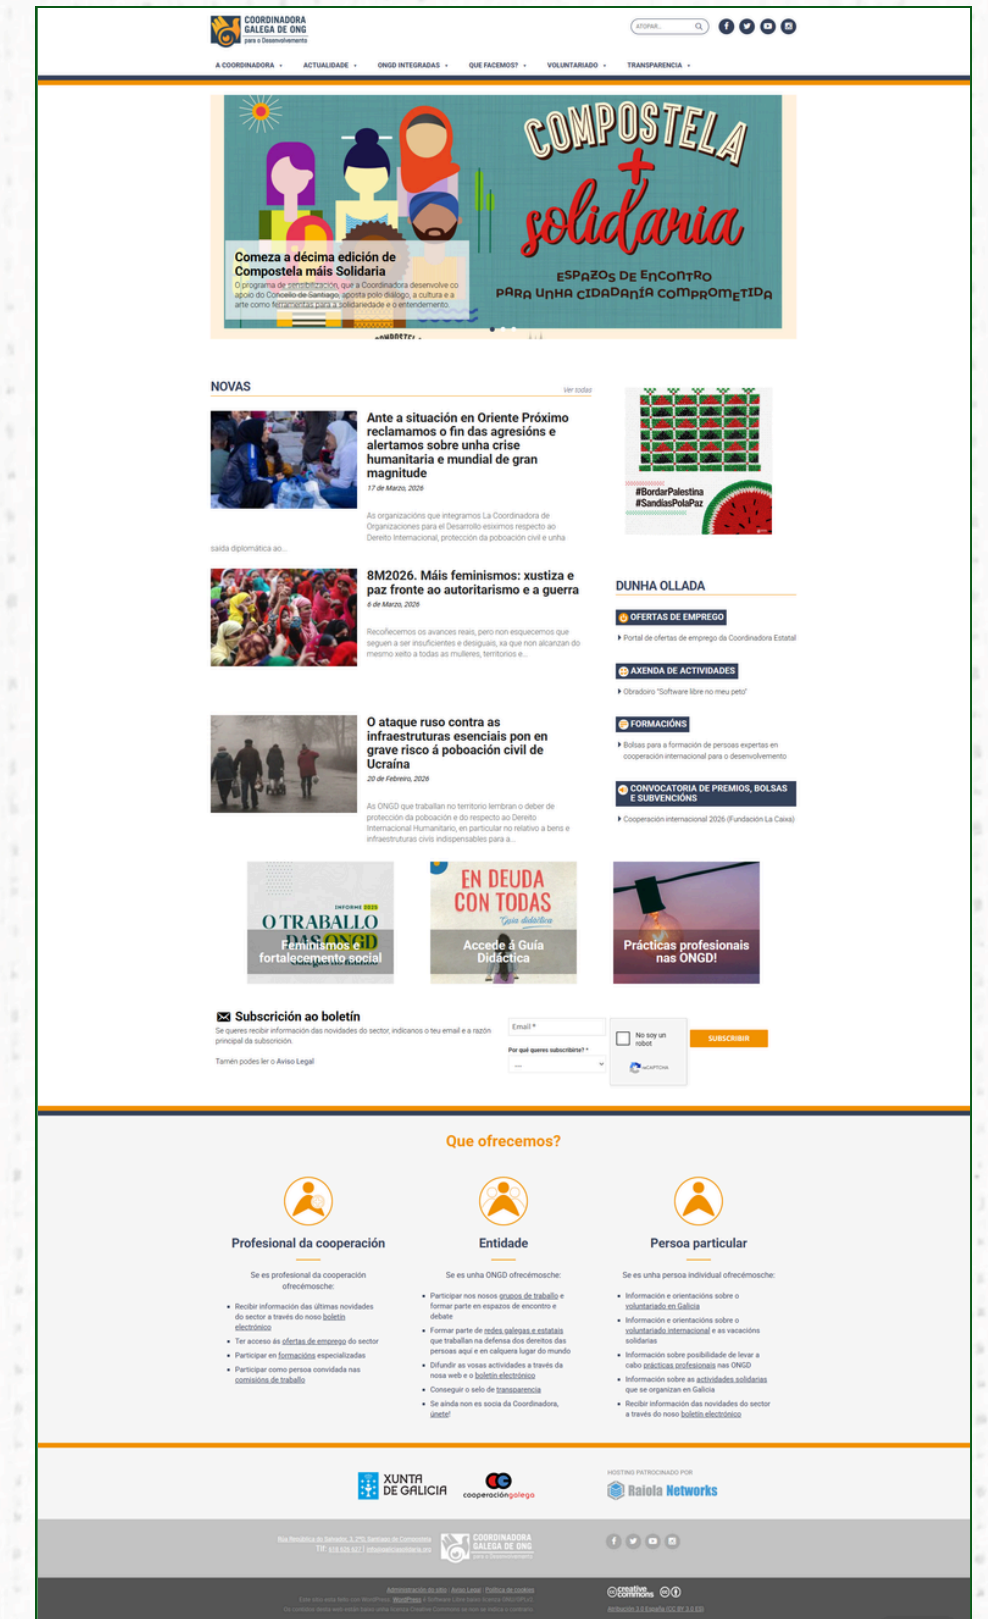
COORDINADORA GALEGA DE ONG para o Desenvolvemento

ATOPAR...

A COORDINADORA · ACTUALIDADE · ONGD INTEGRADAS · QUE FACEMOS? · VOLUNTARIADO · TRANSPARENCIA ·

COMPOSTELA + solidaria

ESPAZOS DE ENCONTRO PARA UNHA CIDADANÍA COMPROMETIDA

Comeza a décima edición de Compostela máis Solidaria

O programa de sensibilización, que a Coordinadora desenvolve co apoio do Concello de Santiago, aposta polo diálogo, a cultura e a arte como ferramentas para a solidariedade e o entendemento.

NOVAS

Ver todas

Ante a situación en Oriente Próximo reclamamos o fin das agresións e alertamos sobre unha crise humanitaria e mundial de gran magnitude

17 de Marzo, 2026

As organizacións que integramos La Coordinadora de Organizaciones para el Desarrollo esiximos respecto ao Dereito Internacional, protección da poboación civil e unha saída diplomática ao...

8M2026. Máis feminismos: xustiza e paz fronte ao autoritarismo e a guerra

6 de Marzo, 2026

Recoñecemos os avances reais, pero non esquecemos que seguen a ser insuficientes e desiguais, xa que non alcanzan do mesmo xeito a todas as mulleres, territorios e...

O ataque ruso contra as infraestruturas esenciais pon en grave risco á poboación civil de Ucraína

20 de Febreiro, 2026

As ONGD que traballan no territorio lembran o deber de protección da poboación e do respecto ao Dereito Internacional Humanitario, en particular no relativo a bens e infraestruturas civís indispensables para a...

#BordarPalestina #SandiasPolaPaz

DUNHA OLLADA

OFERTAS DE EMPREGO
Portal de ofertas de emprego da Coordinadora Estatal

AXENDA DE ACTIVIDADES
Obradoiro "Software libre no meu peto"

FORMACIÓNS
Bolsas para a formación de persoas expertas en cooperación internacional para o desenvolvemento

CONVOCATORIA DE PREMIOS, BOLSAS E SUBVENCIÓNS
Cooperación internacional 2026 (Fundación La Caixa)

INFORME 2025 O TRABALLO DAS ONGD Feminismos e fortalecemento social

EN DEUDA CON TODAS Guía didáctica Accede á Guía Didáctica

Prácticas profesionais nas ONGD!

Subscrición ao boletín

Se queres recibir información das novidades do sector, indícanos o teu email e a razón principal da subscrición.

Tamén podes ler o Aviso Legal

Email *

Por qué queres subscribirte? *

No soy un robot

reCAPTCHA

SUBSCRIBIR

Que ofrecemos?

Profesional da cooperación

Se es profesional da cooperación ofrecémosche:

- Recibir información das últimas novidades do sector a través do noso boletín electrónico
- Ter acceso ás ofertas de emprego do sector
- Participar en formacións especializadas
- Participar como persoa convidada nas comisións de traballo

Entidade

Se es unha ONGD ofrecémosche:

- Participar nos nosos grupos de traballo e formar parte en espazos de encontro e debate
- Formar parte de redes galegas e estatais que traballan na defensa dos dereitos das persoas aquí e en calquera lugar do mundo
- Difundir as vosas actividades a través da nosa web e o boletín electrónico
- Conseguir o selo de transparencia
- Se aínda non es socia da Coordinadora, únete!

Persoa particular

Se es unha persoa individual ofrecémosche:

- Información e orientacións sobre o voluntariado en Galicia
- Información e orientacións sobre o voluntariado internacional e as vacacións solidarias
- Información sobre posibilidade de levar a cabo prácticas profesionais nas ONGD
- Información sobre as actividades solidarias que se organizan en Galicia
- Recibir información das novidades do sector a través do noso boletín electrónico

XUNTA DE GALICIA

cooperacióngalega

HOSTING PATROCINADO POR

Raiola Networks

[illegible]

COORDINADORA GALEGA DE ONG para o Desenvolvemento

Administración do sitio · Aviso Legal · Política de cookies

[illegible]

creative commons

Atribución 3.0 España (CC BY 3.0 ES)